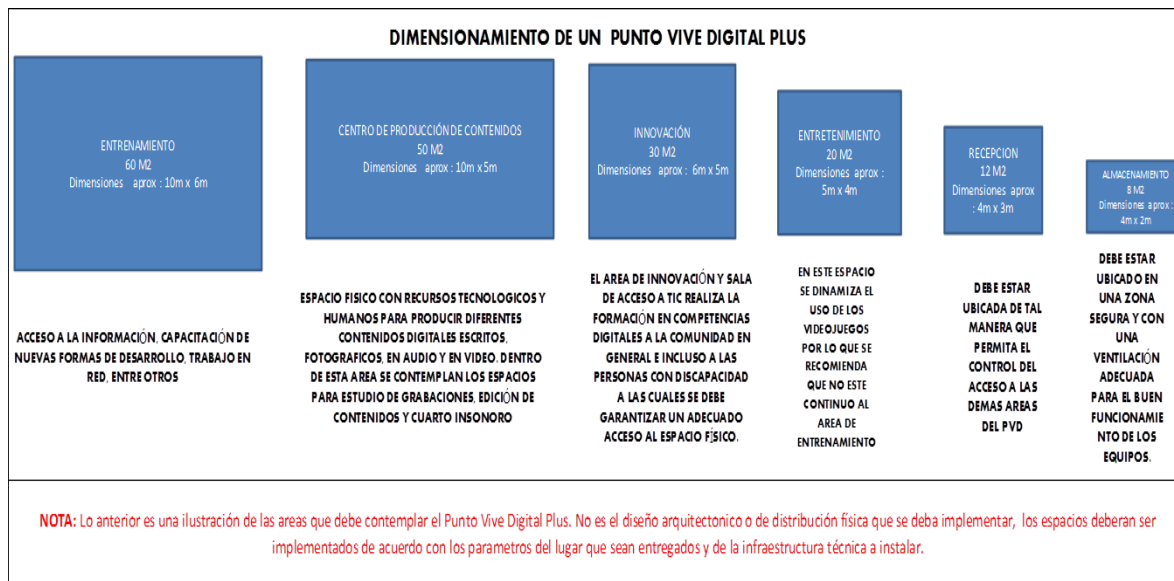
DIMENSIONAMIENTO DE UN PUNTO VIVE DIGITAL PLUS

ENTRENAMIENTO
60 M2
Dimensiones aprox : 10m x 6m

ACCESO A LA INFORMACIÓN, CAPACITACIÓN DE NUEVAS FORMAS DE DESARROLLO, TRABAJO EN RED, ENTRE OTROS

CENTRO DE PRODUCCIÓN DE CONTENIDOS
50 M2
Dimensiones aprox : 10m x 5m

ESPACIO FISICO CON RECURSOS TECNOLOGICOS Y HUMANOS PARA PRODUCIR DIFERENTES CONTENIDOS DIGITALES ESCRITOS, FOTOGRAFICOS, EN AUDIO Y EN VIDEO. DENTRO DE ESTA AREA SE CONTEMPLAN LOS ESPACIOS PARA ESTUDIO DE GRABACIONES, EDICIÓN DE CONTENIDOS Y CUARTO INSONORO

INNOVACIÓN
30 M2
Dimensiones aprox : 6m x 5m

EL AREA DE INNOVACIÓN Y SALA DE ACCESO A TIC REALIZA LA FORMACIÓN EN COMPETENCIAS DIGITALES A LA COMUNIDAD EN GENERAL E INCLUSO A LAS PERSONAS CON DISCAPACIDAD A LAS CUALES SE DEBE GARANTIZAR UN ADECUADO ACCESO AL ESPACIO FÍSICO.

ENTRETENIMIENTO
20 M2
Dimensiones aprox : 5m x 4m

EN ESTE ESPACIO SE DINAMIZA EL USO DE LOS VIDEOJUEGOS POR LO QUE SE RECOMIENDA QUE NO ESTE CONTINUO AL AREA DE ENTRENAMIENTO

RECEPCION
12 M2
Dimensiones aprox : 4m x 3m

DEBE ESTAR UBICADA DE TAL MANERA QUE PERMITA EL CONTROL DEL ACCESO A LAS DEMAS AREAS DEL PVD

ALMACENAMIENTO
8 M2
Dimensiones aprox : 4m x 2m

DEBE ESTAR UBICADO EN UNA ZONA SEGURA Y CON UNA VENTILACIÓN ADECUADA PARA EL BUEN FUNCIONAMIENTO DE LOS EQUIPOS.

NOTA: Lo anterior es una ilustración de las areas que debe contemplar el Punto Vive Digital Plus. No es el diseño arquitectonico o de distribución física que se deba implementar, los espacios deberan ser implementados de acuerdo con los parametros del lugar que sean entregados y de la infraestructura técnica a instalar.